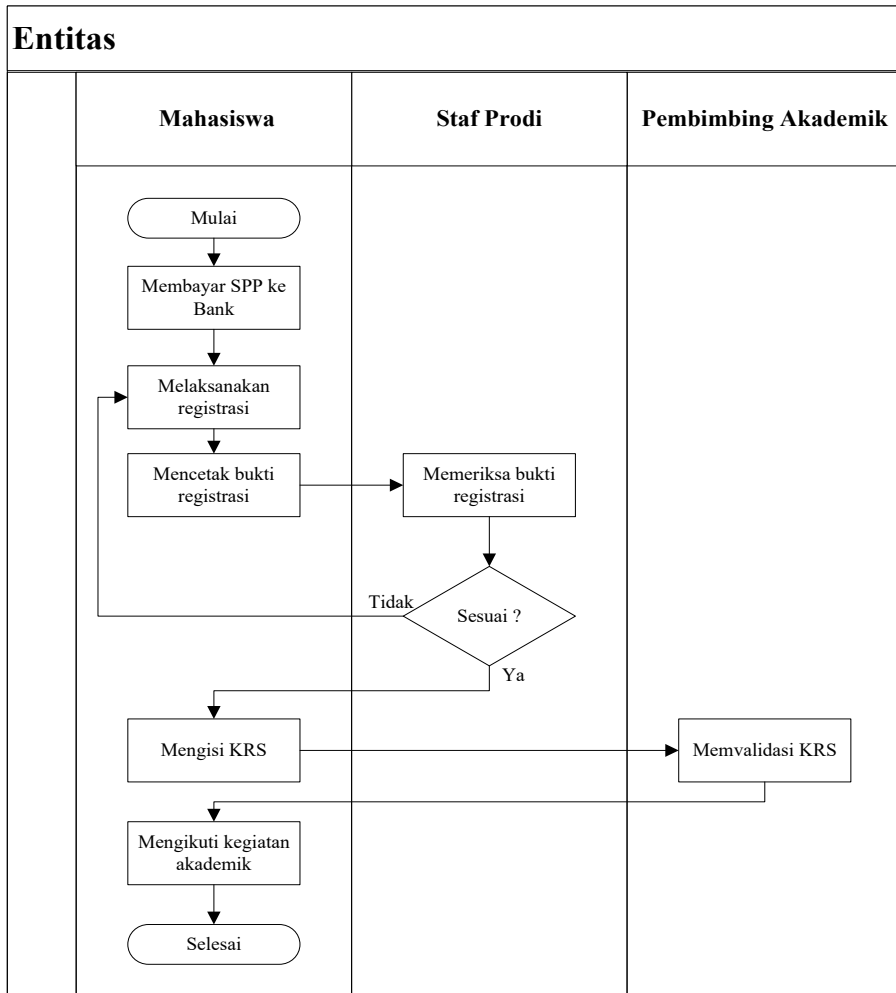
Entitas

| Mahasiswa | Staf Prodi | Pembimbing Akademik |
|---|---|---|

Mulai

Membayar SPP ke Bank

Melaksanakan registrasi

Mencetak bukti registrasi

Memeriksa bukti registrasi

Tidak

Sesuai ?

Ya

Mengisi KRS

Memvalidasi KRS

Mengikuti kegiatan akademik

Selesai